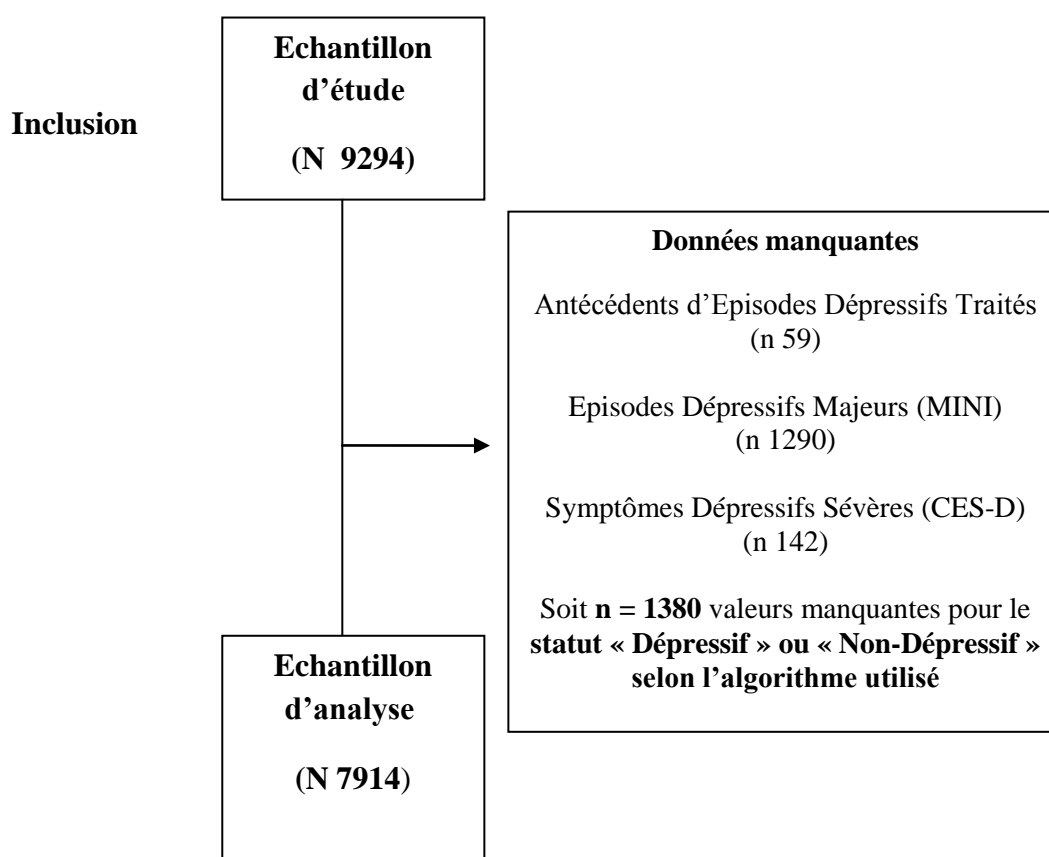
Inclusion

Echantillon d'étude

(N 9294)

Données manquantes

Antécédents d'Episodes Dépressifs Traités (n 59)

Episodes Dépressifs Majeurs (MINI) (n 1290)

Symptômes Dépressifs Sévères (CES-D) (n 142)

Soit **n = 1380** valeurs manquantes pour le **statut « Dépressif » ou « Non-Dépressif » selon l'algorithme utilisé**

Echantillon d'analyse

(N 7914)